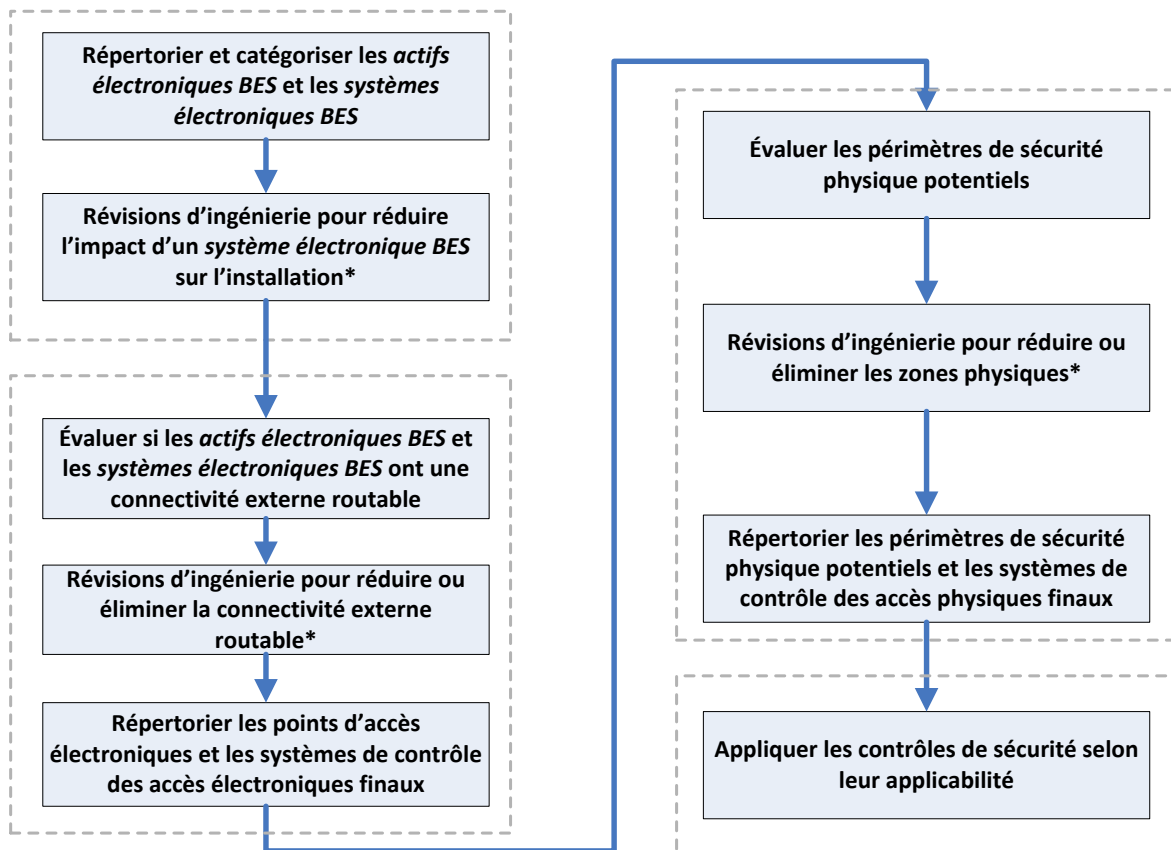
Répertorier et catégoriser les *actifs électroniques BES* et les *systèmes électroniques BES*

Révisions d’ingénierie pour réduire l’impact d’un *système électronique BES* sur l’installation*

Évaluer si les *actifs électroniques BES* et les *systèmes électroniques BES* ont une connectivité externe routable

Révisions d’ingénierie pour réduire ou éliminer la connectivité externe routable*

Répertorier les points d’accès électroniques et les systèmes de contrôle des accès électroniques finaux

Évaluer les périmètres de sécurité physique potentiels

Révisions d’ingénierie pour réduire ou éliminer les zones physiques*

Répertorier les périmètres de sécurité physique potentiels et les systèmes de contrôle des accès physiques finaux

Appliquer les contrôles de sécurité selon leur applicabilité